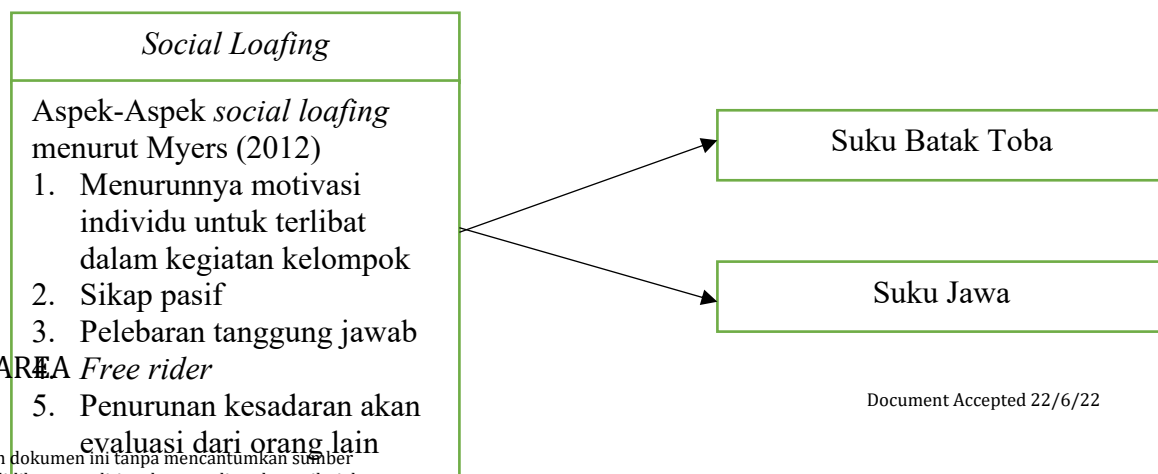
*Social Loafing*

Aspek-Aspek *social loafing* menurut Myers (2012)

1. Menurunnya motivasi individu untuk terlibat dalam kegiatan kelompok
2. Sikap pasif
3. Pelebaran tanggung jawab
4. *Free rider*
5. Penurunan kesadaran akan evaluasi dari orang lain

Suku Batak Toba

Suku Jawa

AREA

Document Accepted 22/6/22

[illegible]n dokumen ini tanpa mencantumkan sumber